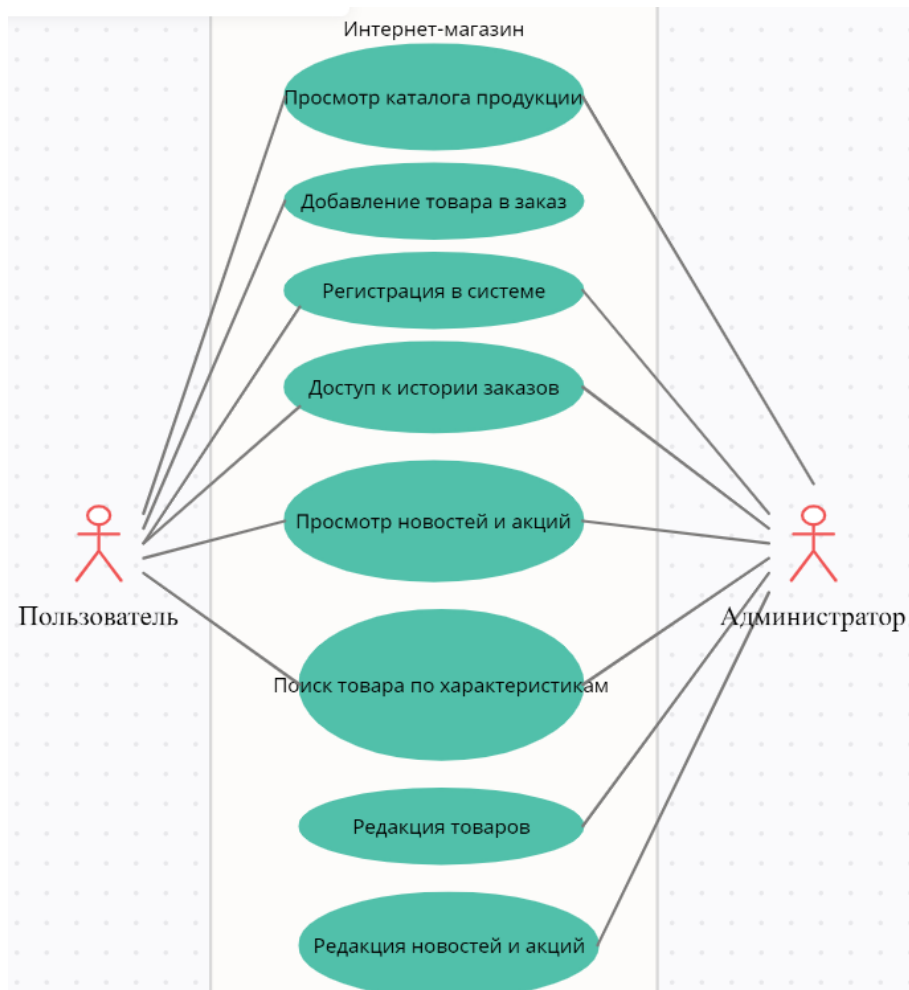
Интернет-магазин

Просмотр каталога продукции

Добавление товара в заказ

Регистрация в системе

Доступ к истории заказов

Просмотр новостей и акций

Поиск товара по характеристикам

Редакция товаров

Редакция новостей и акций

Пользователь

Администратор